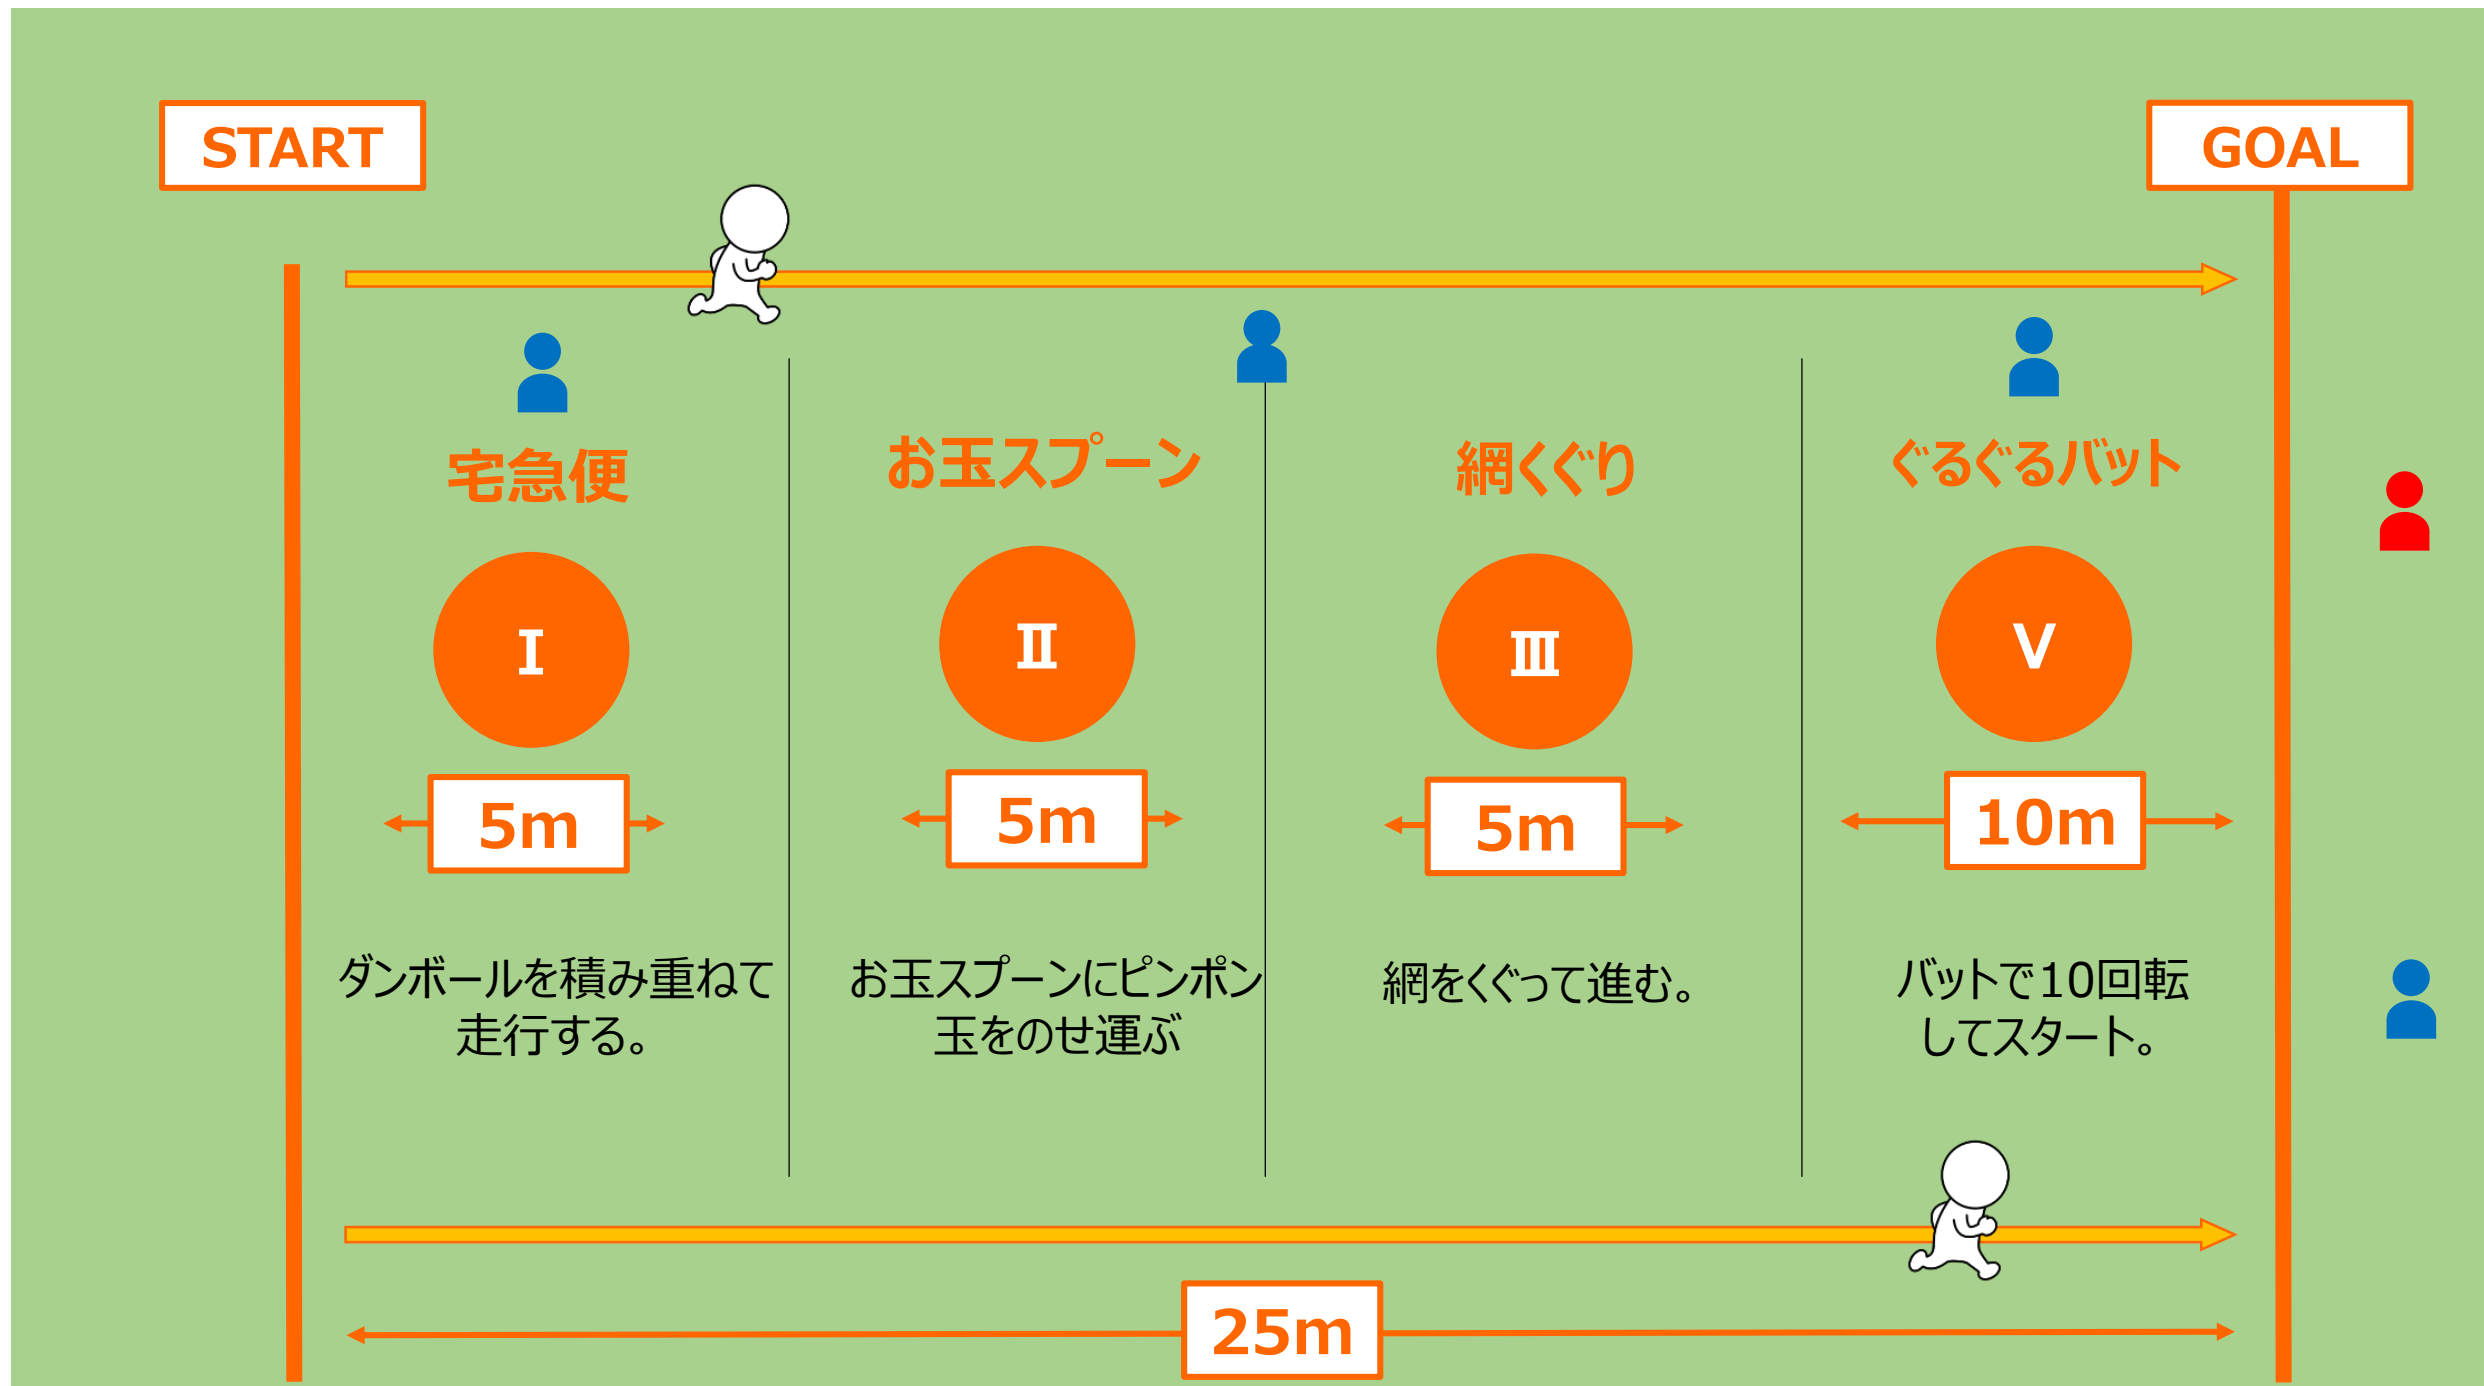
START

GOAL

宅急便

I

5m

ダンボールを積み重ねて走行する。

お玉スプーン

II

5m

お玉スプーンにピンポン玉をのせ運ぶ

網くぐり

III

5m

網をくぐって進む。

ぐるぐるバット

V

10m

バットで10回転してスタート。

25m